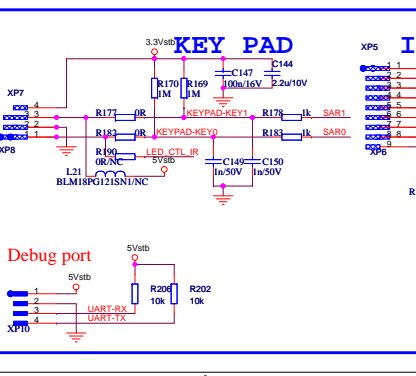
3.3Vstb
KEY PAD
XP5
I
C144
R170
R169
C147
1M
1M
100n/16V
2.2u/10V
XP7
4
3
2
1
XP8
R177
0R
R182
0R
KEYPAD-KEY1
KEYPAD-KEY0
R178
1k
R183
1k
SAR1
SAR0
1
2
3
4
5
6
7
8
9
XP6
R
R190
0R/NC
LED_CTL_IR
5Vstb
C149
1n/50V
C150
1n/50V
L21
BLM18PG121SN1/NC
Debug port
5Vstb
5Vstb
R208
10k
R202
10k
1
2
3
4
XP10
UART-RX
UART-TX